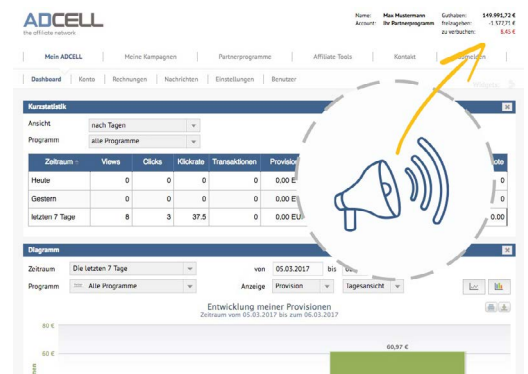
ADCELL
the affiliate network

Name: Max Mustermann
Account: Ihr Partnerprogramm

Guthaben: 149.991,72 €
Freigegeben: -1.577,71 €
zu verbuchen: 8,45 €

Mein ADCELL | Meine Kampagnen | Partnerprogramme | Affiliate Tools | Kontakt | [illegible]

Dashboard | Konto | Rechnungen | Nachrichten | Einstellungen | Benutzer

Kurzstatistik

Ansicht: nach Tagen
Programm: alle Programme

| Zeitraum | Views | Clicks | Klickrate | Transaktionen | Provision | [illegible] |
|---|---|---|---|---|---|---|
| Heute | 0 | 0 | 0 | 0 | 0,00 € | |
| Gestern | 0 | 0 | 0 | 0 | 0,00 € | |
| letzten 7 Tage | 8 | 3 | 37.5 | 0 | 0,00 EU | 0.00 |

Diagramm

Zeitraum: Die letzten 7 Tage
von 05.03.2017 bis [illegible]
Programm: Alle Programme
Anzeige: Provision | Tagesansicht

Entwicklung meiner Provisionen
Zeitraum vom 05.03.2017 bis zum 06.03.2017

80 €
60 €
60,97 €